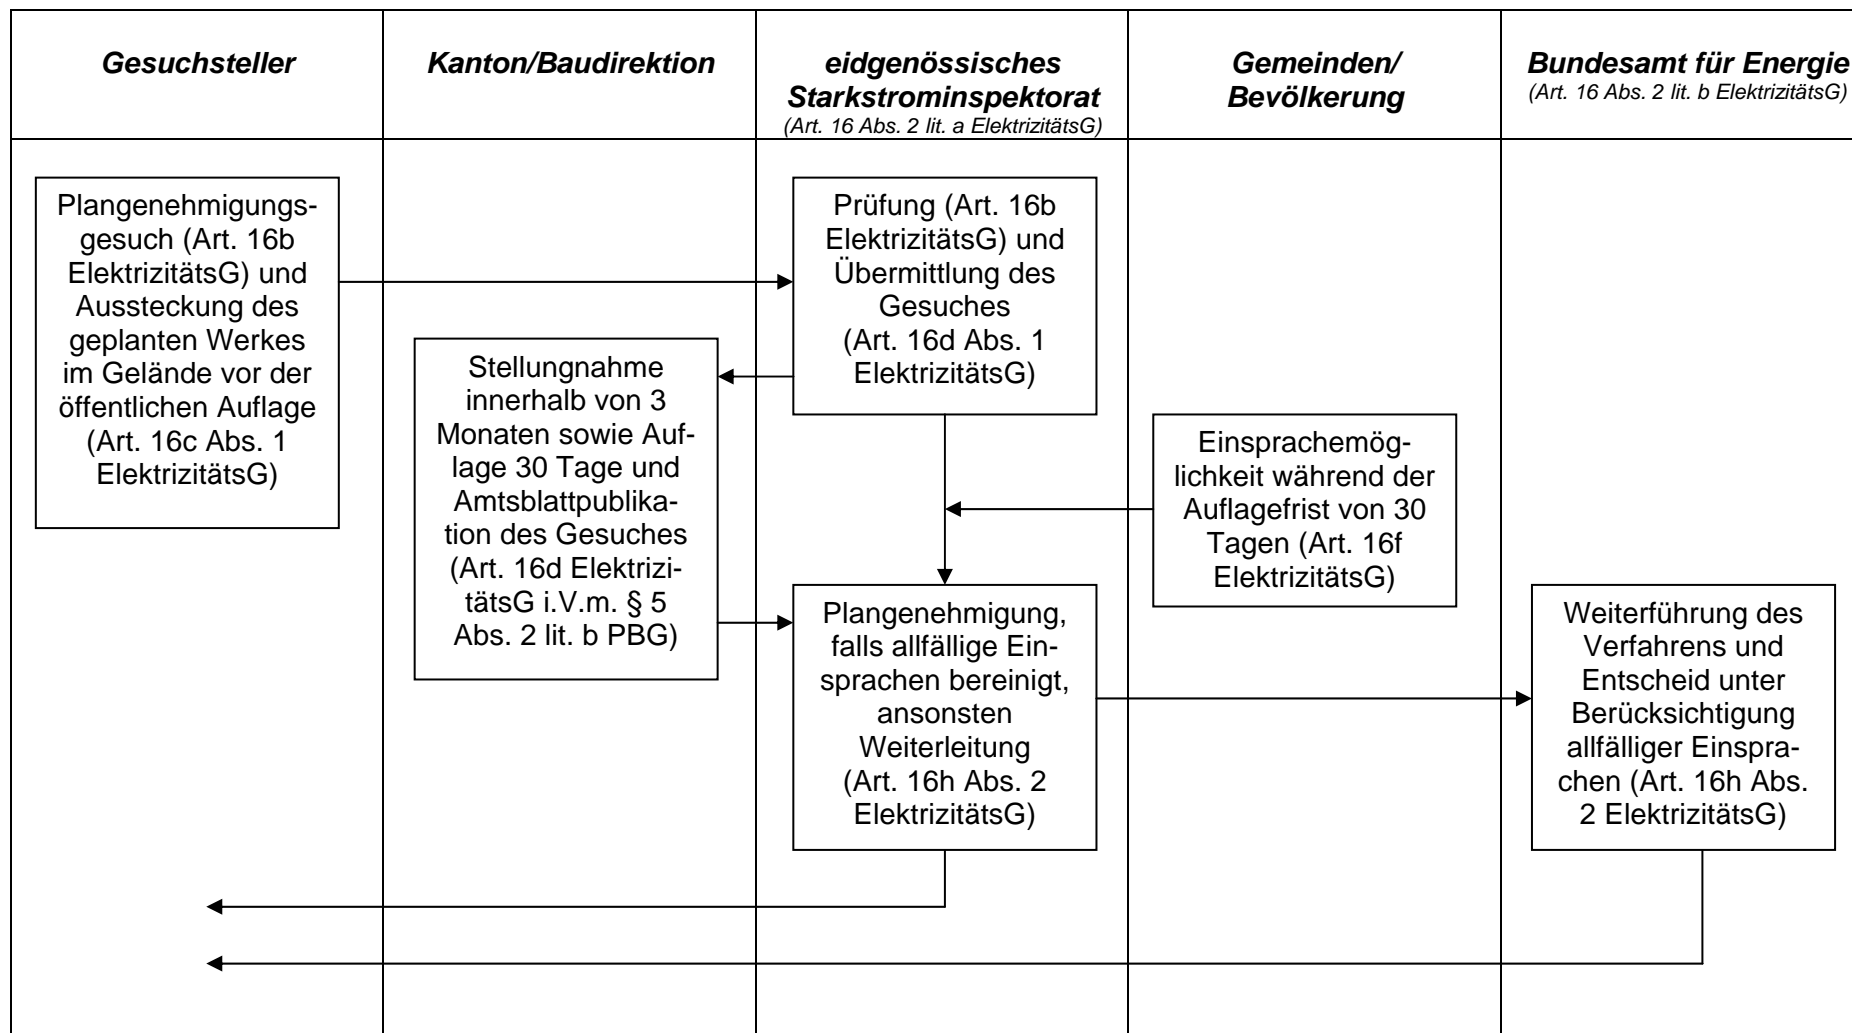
| Gesuchsteller | Kanton/Baudirektion | eidgenössisches Starkstrominspektorat (Art. 16 Abs. 2 lit. a ElektrizitätsG) | Gemeinden/ Bevölkerung | Bundesamt für Energie (Art. 16 Abs. 2 lit. b ElektrizitätsG) |
|---|---|---|---|---|

Plangenehmigungsgesuch (Art. 16b ElektrizitätsG) und Aussteckung des geplanten Werkes im Gelände vor der öffentlichen Auflage (Art. 16c Abs. 1 ElektrizitätsG)

Prüfung (Art. 16b ElektrizitätsG) und Übermittlung des Gesuches (Art. 16d Abs. 1 ElektrizitätsG)

Stellungnahme innerhalb von 3 Monaten sowie Auflage 30 Tage und Amtsblattpublikation des Gesuches (Art. 16d ElektrizitätsG i.V.m. § 5 Abs. 2 lit. b PBG)

Einsprachemöglichkeit während der Auflagefrist von 30 Tagen (Art. 16f ElektrizitätsG)

Plangenehmigung, falls allfällige Einsprachen bereinigt, ansonsten Weiterleitung (Art. 16h Abs. 2 ElektrizitätsG)

Weiterführung des Verfahrens und Entscheid unter Berücksichtigung allfälliger Einsprachen (Art. 16h Abs. 2 ElektrizitätsG)